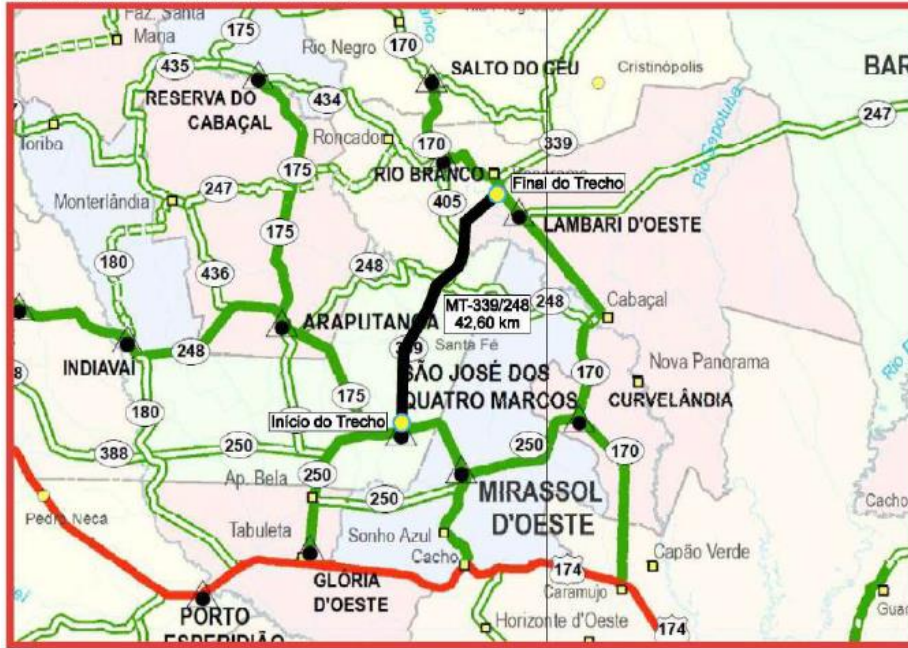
Faz. Santa Maria
175
Rio Negro
170
435
SALTO DO CÉU
Cristinópolis
BAR
RESERVA DO CABAÇAL
434
247
Roncador
339
170
Rio Sepotuba
RIO BRANCO
Final do Trecho
Monterlândia
247
175
405
LAMBARI D'OESTE
175
180
436
248
248
MT-339/248
42,60 km
Cabaçal
ARAPUTANGA
INDIAVAÍ
248
Santa Fé
Nova Panorama
SÃO JOSÉ DOS QUATRO MARCOS
170
175
CURVELÂNDIA
180
Início do Trecho
250
250
170
388
Ap. Bela
250
MIRASSOL D'OESTE
250
Pedra Neca
Tabuleta
Sonho Azul
Cacho
Capão Verde
174
Caramujo
GLÓRIA D'OESTE
PORTO ESPERIDIÃO
Horizonte d'Oeste
174
Cacho
Guar